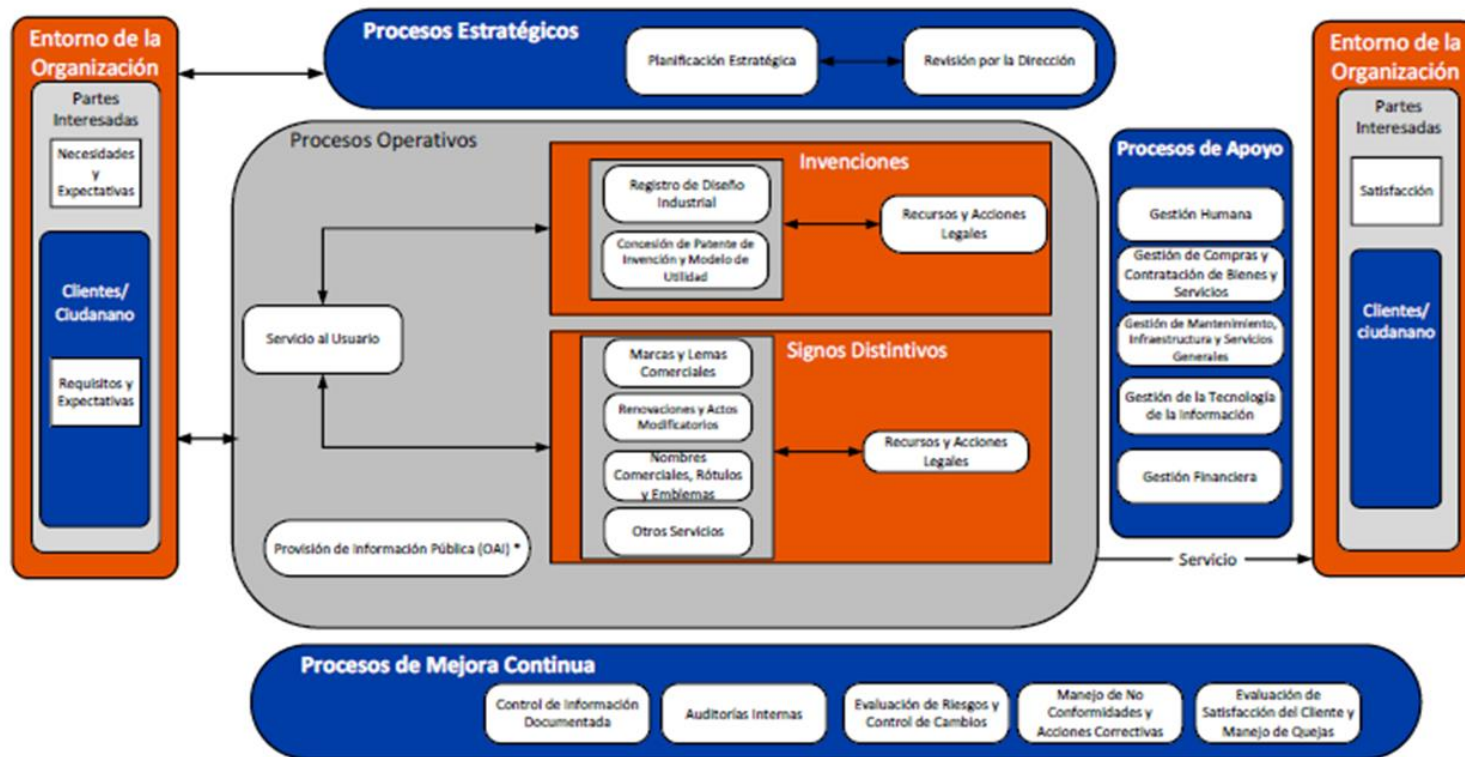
Entorno de la Organización

Partes Interesadas

Necesidades y Expectativas

Clientes/ Ciudanano

Requisitos y Expectativas

Procesos Estratégicos

Planificación Estratégica

Revisión por la Dirección

Procesos Operativos

Invenciones

Registro de Diseño Industrial

Concesión de Patente de Invención y Modelo de Utilidad

Recursos y Acciones Legales

Servicio al Usuario

Signos Distintivos

Marcas y Lemas Comerciales

Renovaciones y Actos Modificatorios

Nombres Comerciales, Rótulos y Emblemas

Otros Servicios

Recursos y Acciones Legales

Provisión de Información Pública (OAI) *

Procesos de Apoyo

Gestión Humana

Gestión de Compras y Contratación de Bienes y Servicios

Gestión de Mantenimiento, Infraestructura y Servicios Generales

Gestión de la Tecnología de la Información

Gestión Financiera

Servicio

Entorno de la Organización

Partes Interesadas

Satisfacción

Clientes/ ciudanano

Procesos de Mejora Continua

Control de Información Documentada

Auditorías Internas

Evaluación de Riesgos y Control de Cambios

Manejo de No Conformidades y Acciones Correctivas

Evaluación de Satisfacción del Cliente y Manejo de Quejas